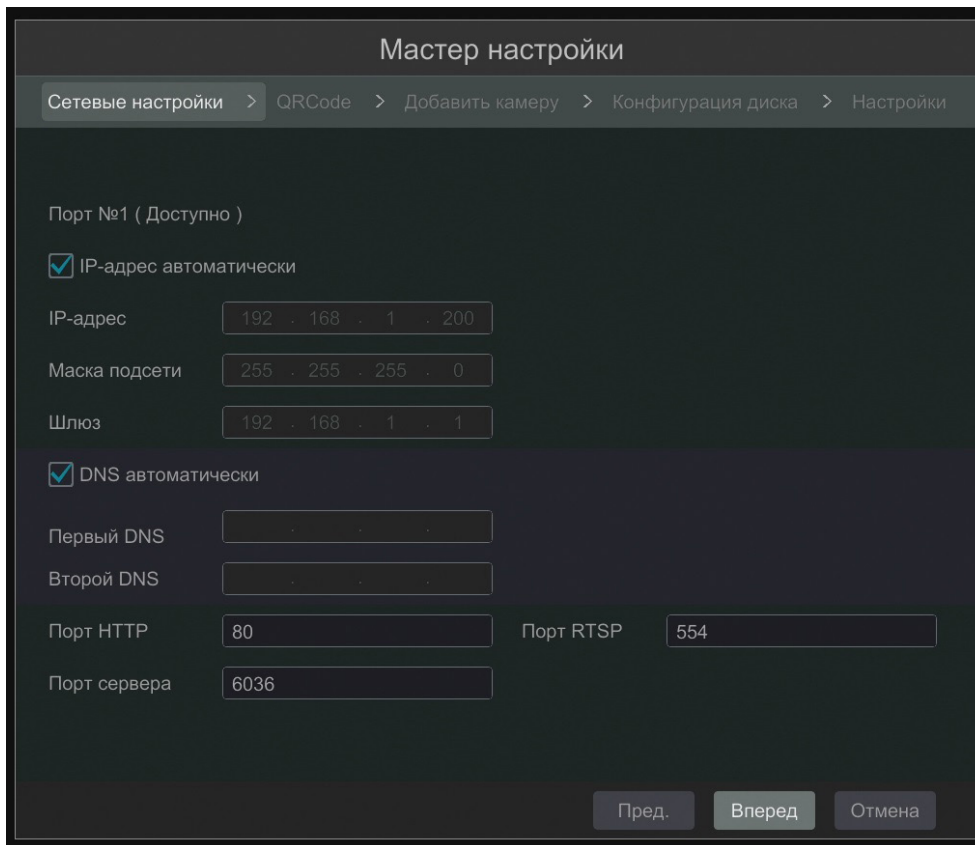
Мастер настройки

Сетевые настройки > QRCode > Добавить камеру > Конфигурация диска > Настройки

Порт №1 ( Доступно )

IP-адрес автоматически

IP-адрес 192 . 168 . 1 . 200

Маска подсети 255 . 255 . 255 . 0

Шлюз 192 . 168 . 1 . 1

DNS автоматически

Первый DNS . . .

Второй DNS . . .

Порт HTTP 80

Порт RTSP 554

Порт сервера 6036

Пред. Вперед Отмена